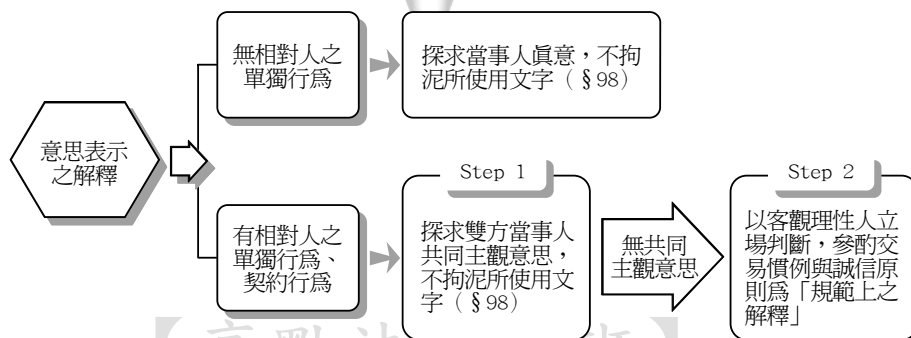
意思表示之解釋

無相對人之單獨行為

探求當事人眞意，不拘泥所使用文字（§98）

有相對人之單獨行為、契約行為

Step 1

探求雙方當事人共同主觀意思，不拘泥所使用文字（§98）

無共同主觀意思

Step 2

以客觀理性人立場判斷，參酌交易慣例與誠信原則為「規範上之解釋」